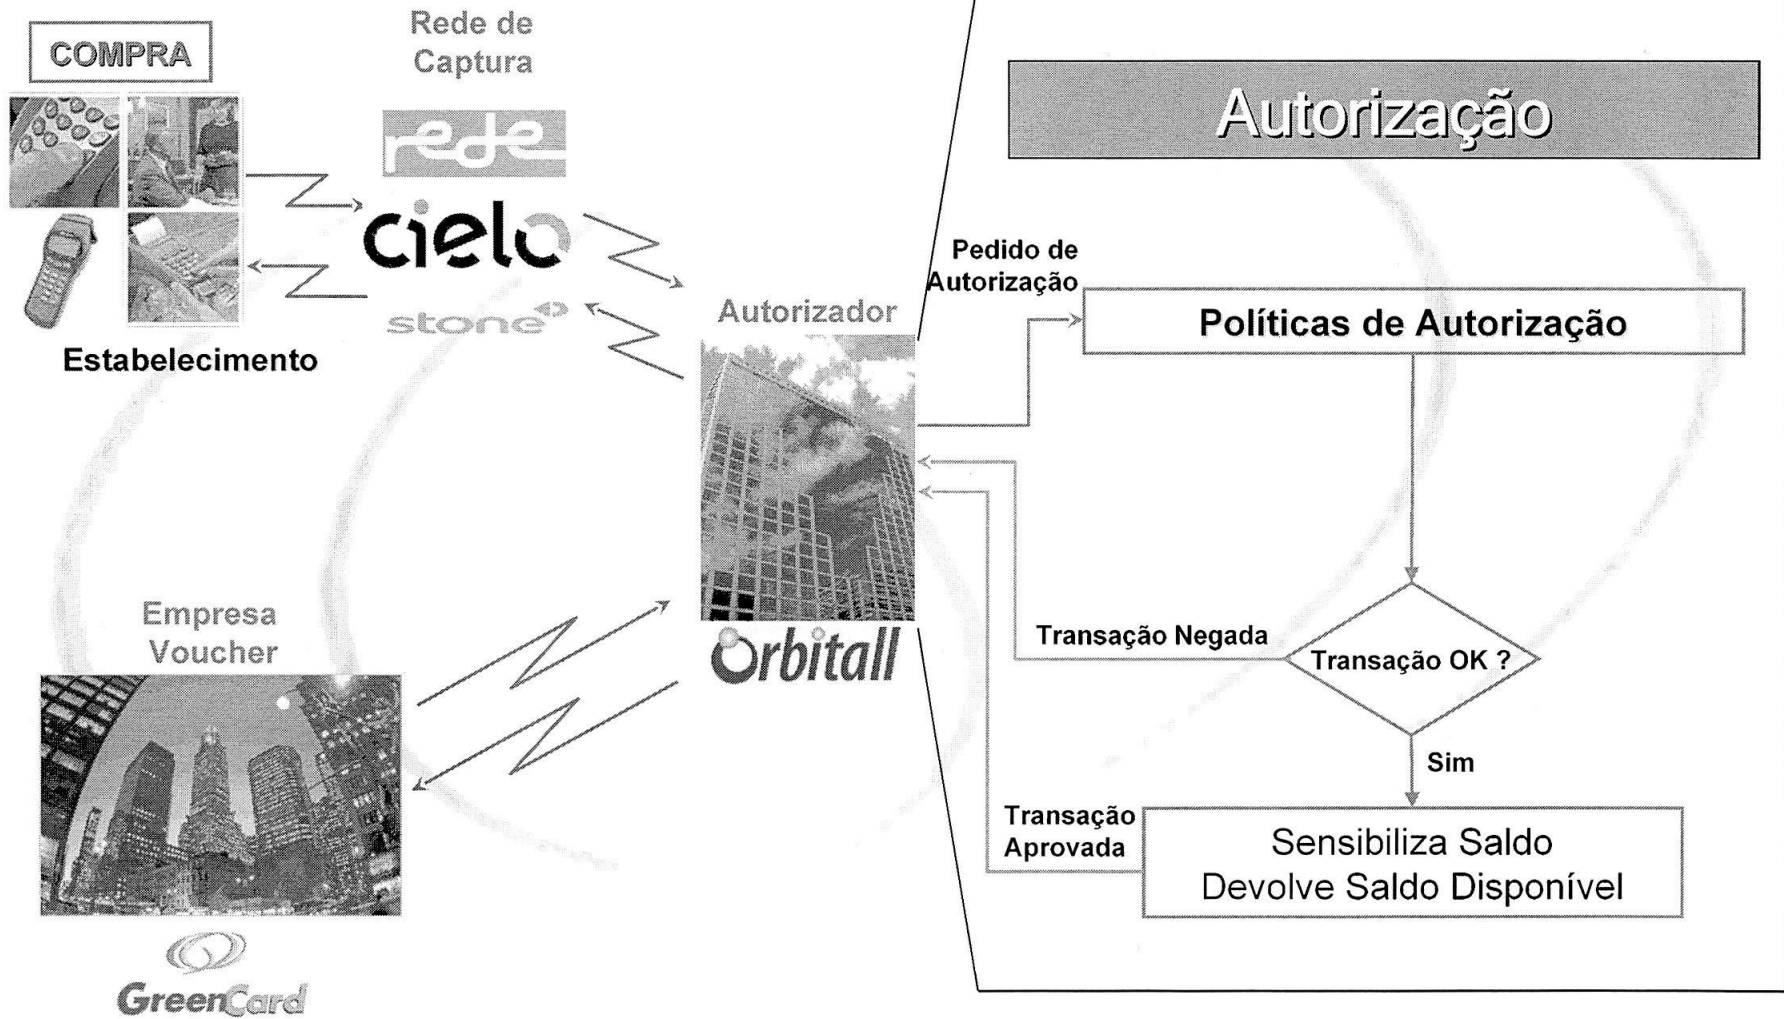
COMPRA

Rede de Captura

rede

cielo

stone

Estabelecimento

Autorizador

Orbitall

Empresa Voucher

GreenCard

Autorização

Pedido de Autorização

Políticas de Autorização

Transação Negada

Transação OK ?

Sim

Transação Aprovada

Sensibiliza Saldo
Devolve Saldo Disponível